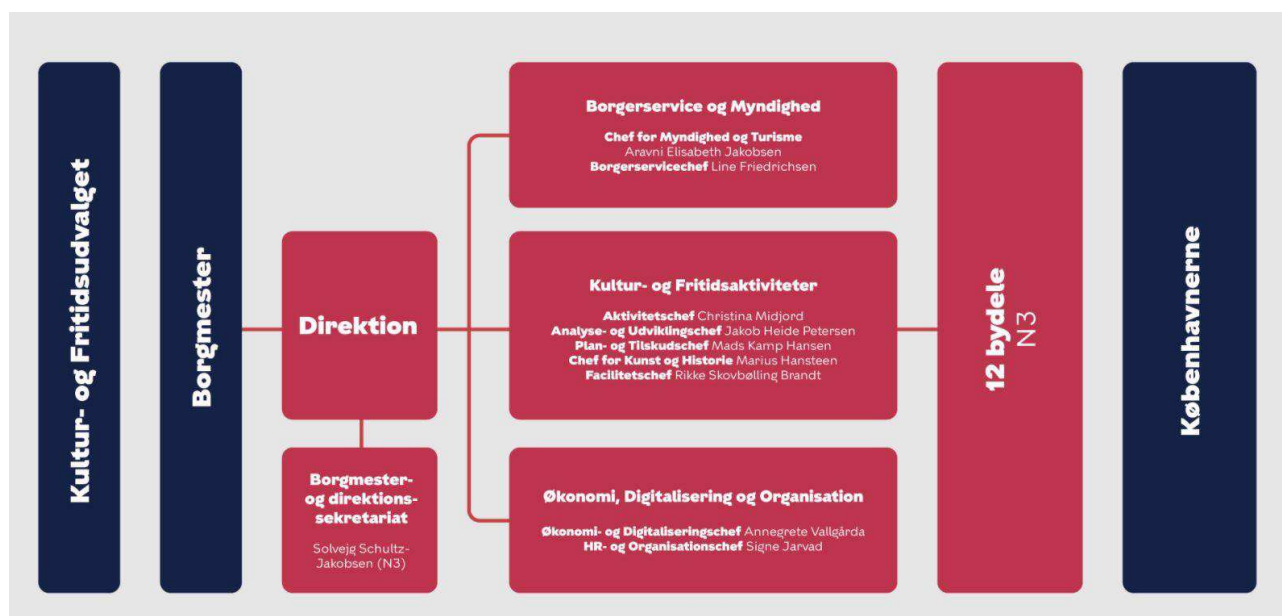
Kultur- og Fritidsudvalget

Borgmester

Direktion

Borgmester- og direktionssekretariat

Solvejg Schultz-Jakobsen (N3)

Borgerservice og Myndighed

Chef for Myndighed og Turisme Aravni Elisabeth Jakobsen
Borgerservicechef Line Friedrichsen

Kultur- og Fritidsaktiviteter

Aktivitetschef Christina Midjord
Analyse- og Udviklingschef Jakob Heide Petersen
Plan- og Tilskudschef Mads Kamp Hansen
Chef for Kunst og Historie Marius Hansteen
Facilitetschef Rikke Skovbølling Brandt

Økonomi, Digitalisering og Organisation

Økonomi- og Digitaliseringschef Annegrete Vallgårda
HR- og Organisationschef Signe Jarvad

12 bydele
N3

Københavnerne